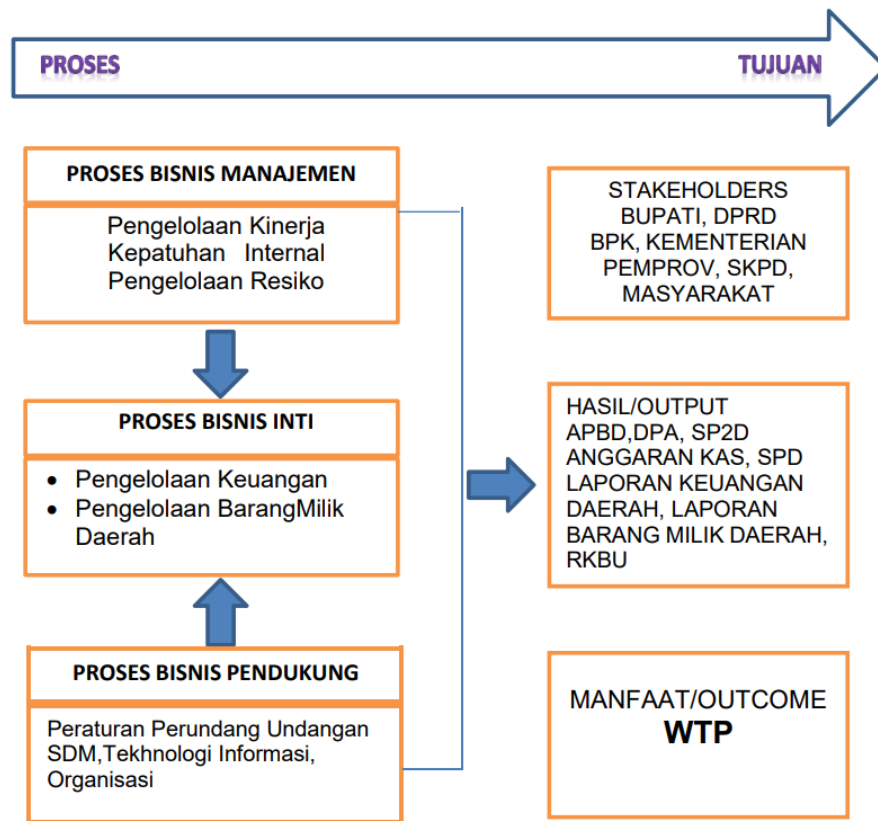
PROSES

TUJUAN

PROSES BISNIS MANAJEMEN

Pengelolaan Kinerja
Kepatuhan Internal
Pengelolaan Resiko

PROSES BISNIS INTI

• Pengelolaan Keuangan
• Pengelolaan BarangMilik Daerah

PROSES BISNIS PENDUKUNG

Peraturan Perundang Undangan
SDM,Tekhnologi Informasi,
Organisasi

STAKEHOLDERS
BUPATI, DPRD
BPK, KEMENTERIAN
PEMPROV, SKPD,
MASYARAKAT

HASIL/OUTPUT
APBD,DPA, SP2D
ANGGARAN KAS, SPD
LAPORAN KEUANGAN DAERAH, LAPORAN BARANG MILIK DAERAH, RKBU

MANFAAT/OUTCOME
WTP